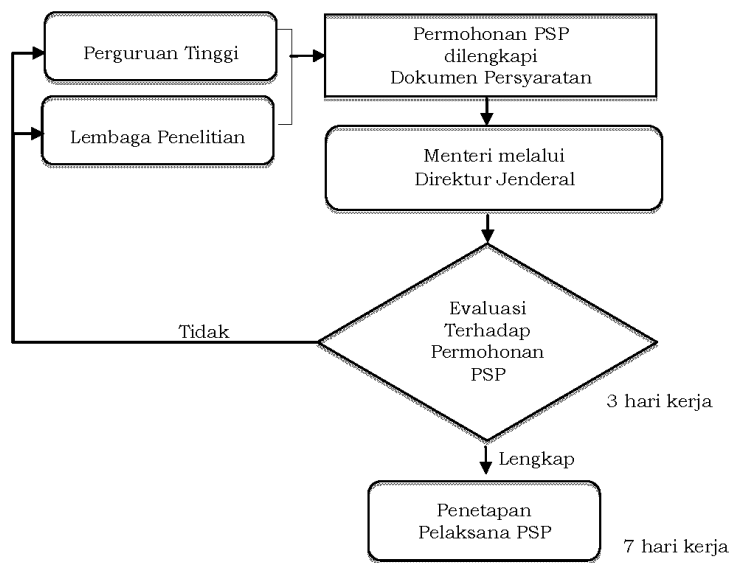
Perguruan Tinggi

Lembaga Penelitian

Permohonan PSP dilengkapi Dokumen Persyaratan

Menteri melalui Direktur Jenderal

Tidak

Evaluasi Terhadap Permohonan PSP

3 hari kerja

Lengkap

Penetapan Pelaksana PSP

7 hari kerja